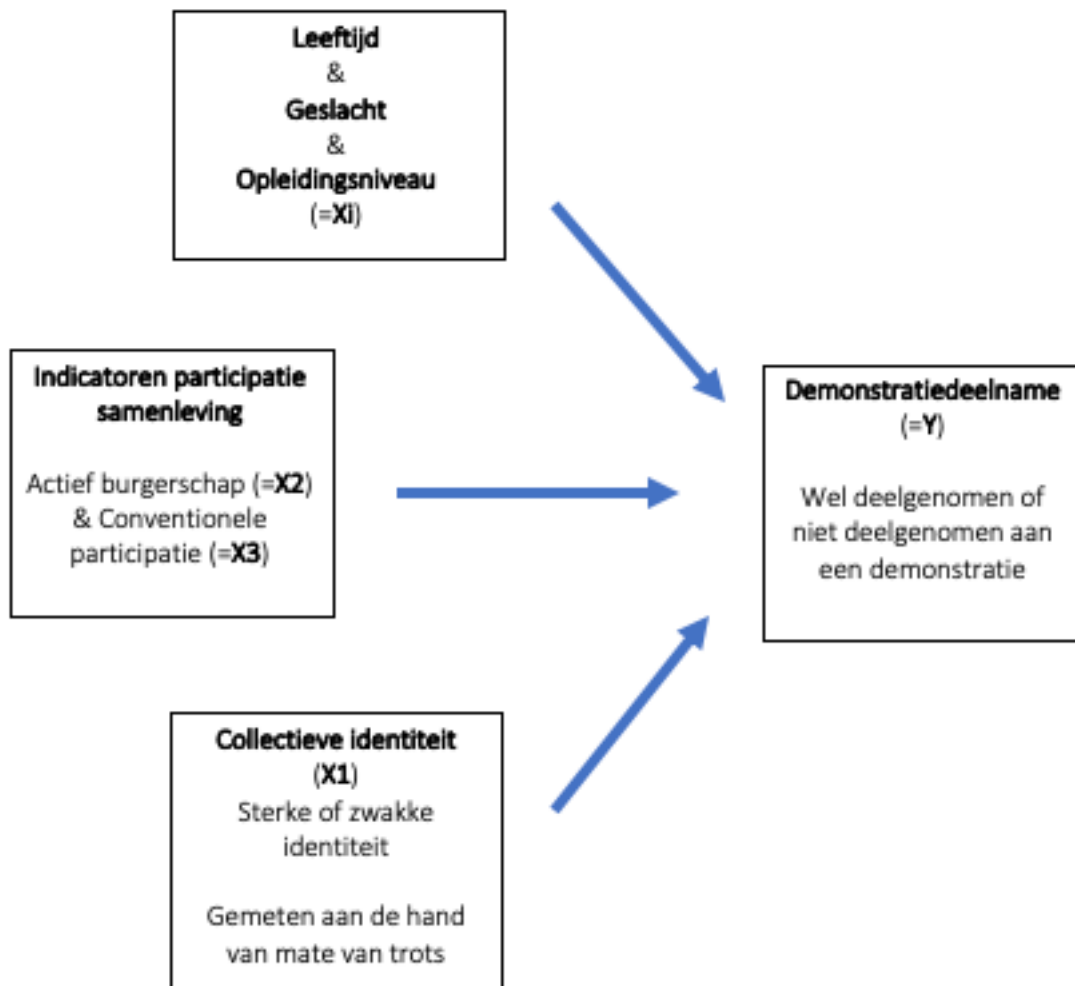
**Leeftijd**
&
**Geslacht**
&
**Opleidingsniveau**
(=**Xi**)

**Indicatoren participatie samenleving**

Actief burgerschap (=**X2**) & Conventionele participatie (=**X3**)

**Demonstratiedeelname**
(=**Y**)

Wel deelgenomen of niet deelgenomen aan een demonstratie

**Collectieve identiteit**
(**X1**)
Sterke of zwakke identiteit

Gemeten aan de hand van mate van trots